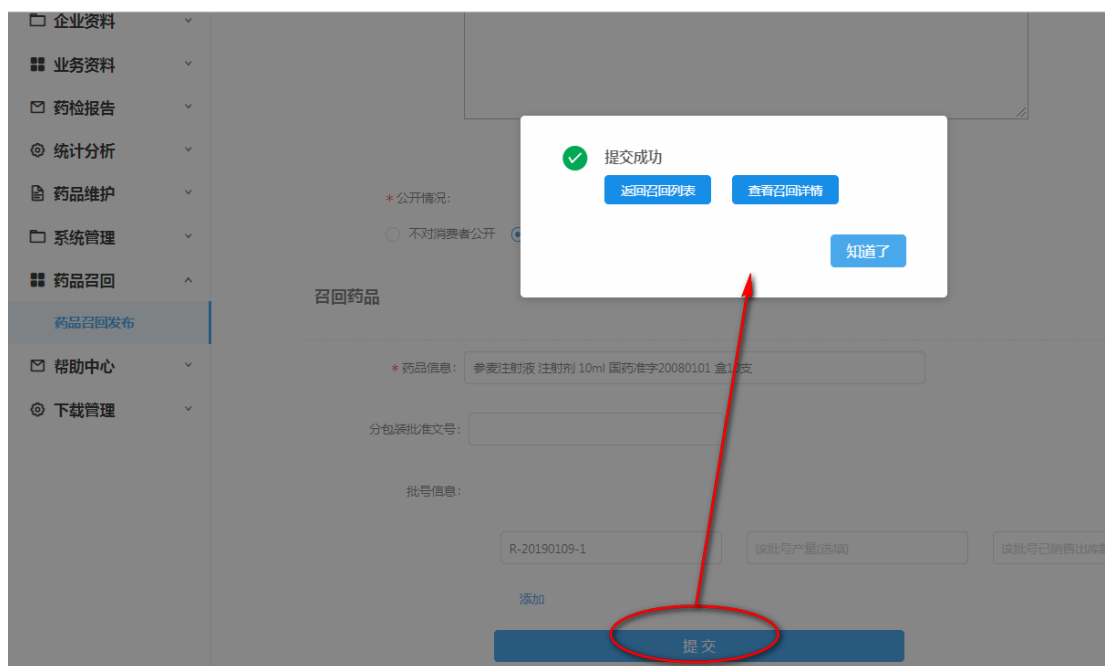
企业资料
业务资料
药检报告
统计分析
药品维护
系统管理
药品召回
药品召回发布
帮助中心
下载管理

* 公开情况:
不对消费者公开

召回药品

* 药品信息: 参麦注射液 注射剂 10ml 国药准字20080101 盒1支

分包装批准文号:

批号信息:

R-20190109-1
该批号产量(选填)
该批号已销售出库

添加

提交

提交成功
返回召回列表
查看召回详情
知道了